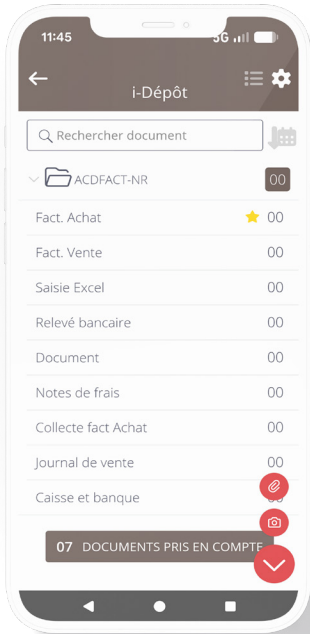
11:45
5G

i-Dépôt

Rechercher document

ACDFACT-NR 00

Fact. Achat 00
Fact. Vente 00
Saisie Excel 00
Relevé bancaire 00
Document 00
Notes de frais 00
Collecte fact Achat 00
Journal de vente 00
Caisse et banque 00

07 DOCUMENTS PRIS EN COMPTE